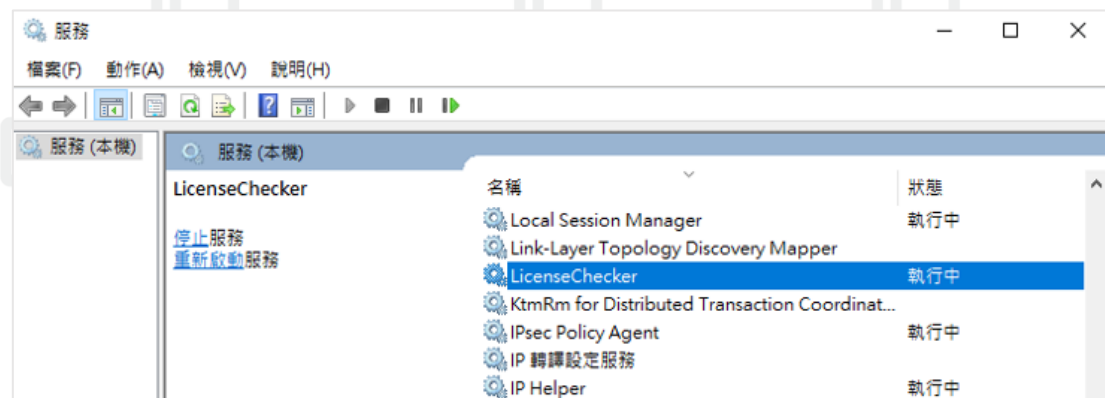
服務

檔案(F) 動作(A) 檢視(V) 說明(H)

服務 (本機)

服務 (本機)

LicenseChecker

停止服務
重新啟動服務

| 名稱 | 狀態 |
|---|---|
| Local Session Manager | 執行中 |
| Link-Layer Topology Discovery Mapper | |
| LicenseChecker | 執行中 |
| KtmRm for Distributed Transaction Coordinat... | |
| IPsec Policy Agent | 執行中 |
| IP 轉譯設定服務 | |
| IP Helper | 執行中 |